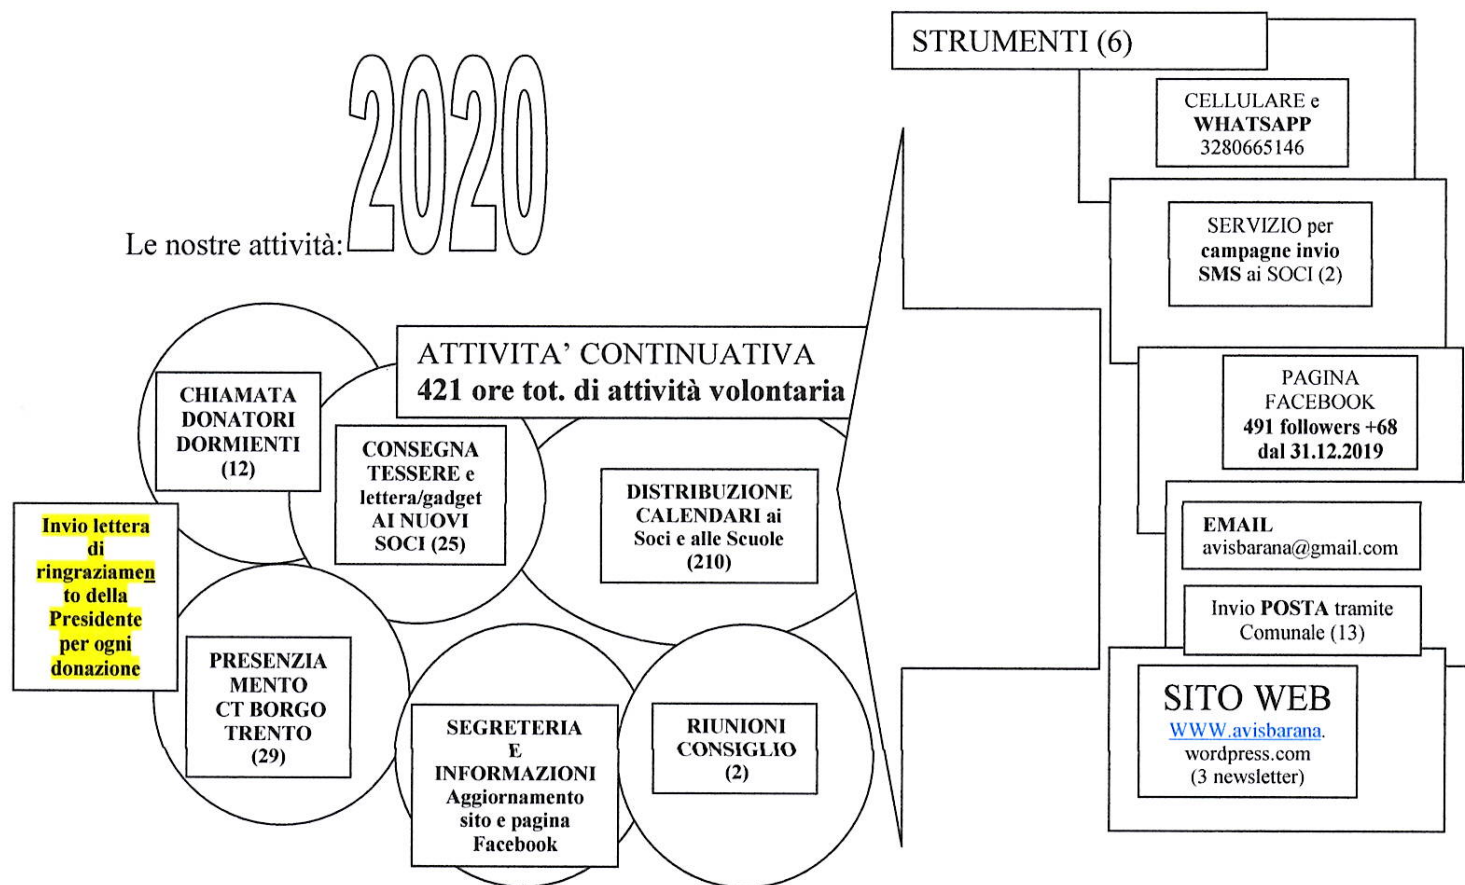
Le nostre attività: 2020

ATTIVITA' CONTINUATIVA
421 ore tot. di attività volontaria

CHIAMATA DONATORI DORMIENTI (12)

CONSEGNA TESSERE e lettera/gadget AI NUOVI SOCI (25)

DISTRIBUZIONE CALENDARI ai Soci e alle Scuole (210)

Invio lettera di ringraziamento della Presidente per ogni donazione

PRESENZIAMENTO CT BORGO TRENTO (29)

SEGRETERIA E INFORMAZIONI Aggiornamento sito e pagina Facebook

RIUNIONI CONSIGLIO (2)

STRUMENTI (6)

CELLULARE e WHATSAPP 3280665146

SERVIZIO per campagne invio SMS ai SOCI (2)

PAGINA FACEBOOK 491 followers +68 dal 31.12.2019

EMAIL avisbarana@gmail.com

Invio POSTA tramite Comunale (13)

SITO WEB WWW.avisbarana.wordpress.com (3 newsletter)